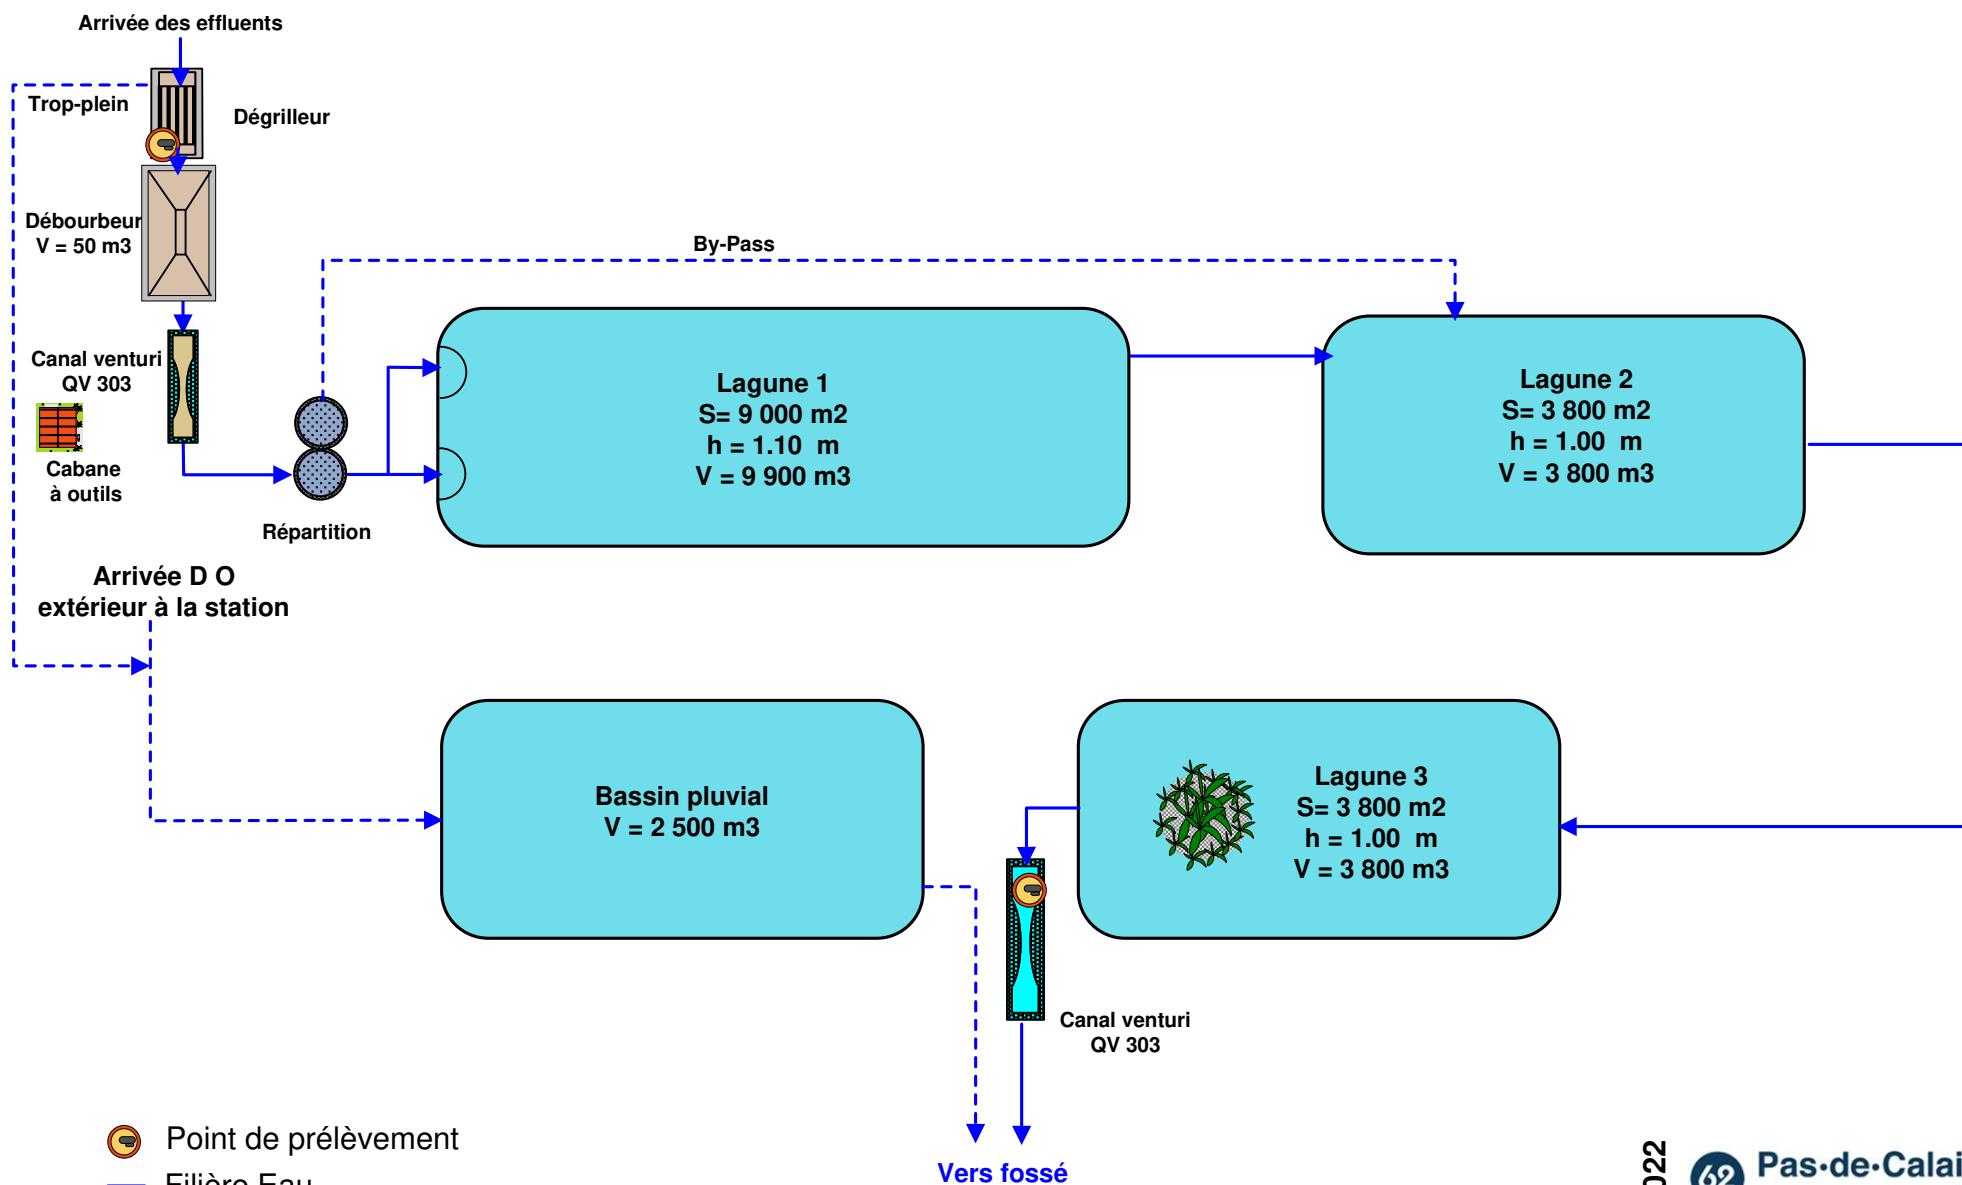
Arrivée des effluents

Trop-plein

Dégrilleur

Débourbeur
V = 50 m3

By-Pass

Canal venturi
QV 303

Cabane
à outils

Répartition

Lagune 1
S= 9 000 m2
h = 1.10 m
V = 9 900 m3

Lagune 2
S= 3 800 m2
h = 1.00 m
V = 3 800 m3

Arrivée D O
extérieur à la station

Bassin pluvial
V = 2 500 m3

Lagune 3
S= 3 800 m2
h = 1.00 m
V = 3 800 m3

Canal venturi
QV 303

Point de prélèvement

Filière Eau

Vers fossé

022

62 Pas-de-Calai